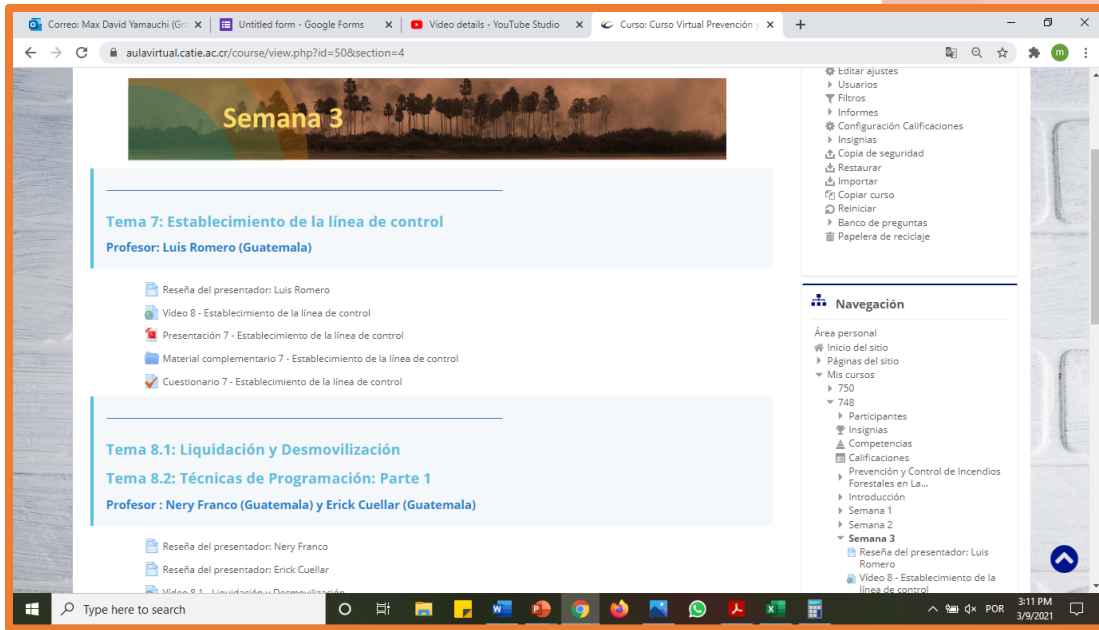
Correo: Max David Yamauchi (Gr ×
Untitled form - Google Forms ×
Video details - YouTube Studio ×
Curso: Curso Virtual Prevención ×
+

aulavirtual.catie.ac.cr/course/view.php?id=50&section=4

Semana 3

Tema 7: Establecimiento de la línea de control
Profesor: Luis Romero (Guatemala)

Reseña del presentador: Luis Romero
Video 8 - Establecimiento de la línea de control
Presentación 7 - Establecimiento de la línea de control
Material complementario 7 - Establecimiento de la línea de control
Cuestionario 7 - Establecimiento de la línea de control

Tema 8.1: Liquidación y Desmovilización
Tema 8.2: Técnicas de Programación: Parte 1
Profesor : Nery Franco (Guatemala) y Erick Cuellar (Guatemala)

Reseña del presentador: Nery Franco
Reseña del presentador: Erick Cuellar
Video 8.1 - Liquidación y Desmovilización

Editar ajustes
Usuarios
Filtros
Informes
Configuración Calificaciones
Insignias
Copia de seguridad
Restaurar
Importar
Copiar curso
Reiniciar
Banco de preguntas
Papelera de reciclaje

Navegación
Área personal
Inicio del sitio
Páginas del sitio
Mis cursos
750
748
Participantes
Insignias
Competencias
Calificaciones
Prevención y Control de Incendios Forestales en La...
Introducción
Semana 1
Semana 2
Semana 3
Reseña del presentador: Luis Romero
Video 8 - Establecimiento de la línea de control

Type here to search
POR
3:11 PM
3/9/2021